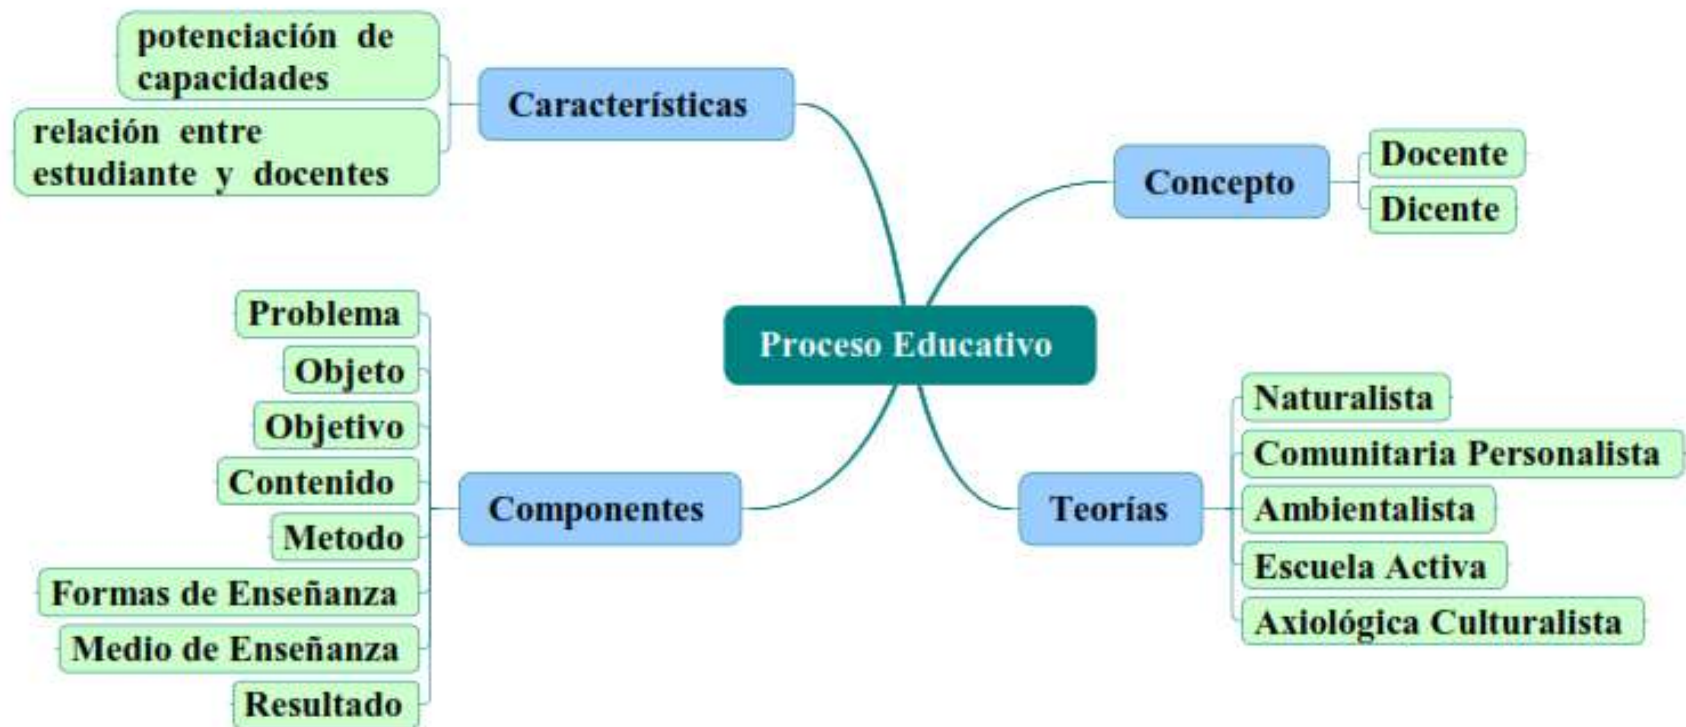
Proceso Educativo

Características

potenciación de capacidades

relación entre estudiante y docentes

Concepto

Docente

Dicente

Componentes

Problema

Objeto

Objetivo

Contenido

Metodo

Formas de Enseñanza

Medio de Enseñanza

Resultado

Teorías

Naturalista

Comunitaria Personalista

Ambientalista

Escuela Activa

Axiológica Culturalista